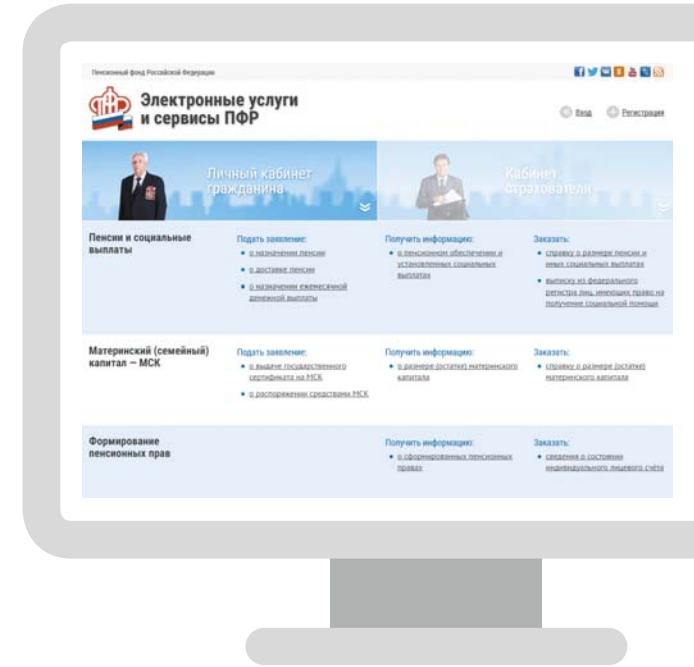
Пенсионный фонд Российской Федерации

ПФР

Электронные услуги и сервисы ПФР

Вход Регистрация

Личный кабинет гражданина

Кабинет страхователя

Пенсии и социальные выплаты

Подать заявление:
• о назначении пенсии
• о доставке пенсии
• о назначении ежемесячной денежной выплаты

Получить информацию:
• о пенсионном обеспечении и установленных социальных выплатах

Заказать:
• справку о размере пенсии и иных социальных выплатах
• выписку из федерального регистра лиц, имеющих право на получение социальной помощи

Материнский (семейный) капитал — МСК

Подать заявление:
• о выдаче государственного сертификата на МСК
• о распоряжении средствами МСК

Получить информацию:
• о размере (остатке) материнского капитала

Заказать:
• справку о размере (остатке) материнского капитала

Формирование пенсионных прав

Получить информацию:
• о сформированных пенсионных правах

Заказать:
• сведения о состоянии индивидуального лицевого счёта